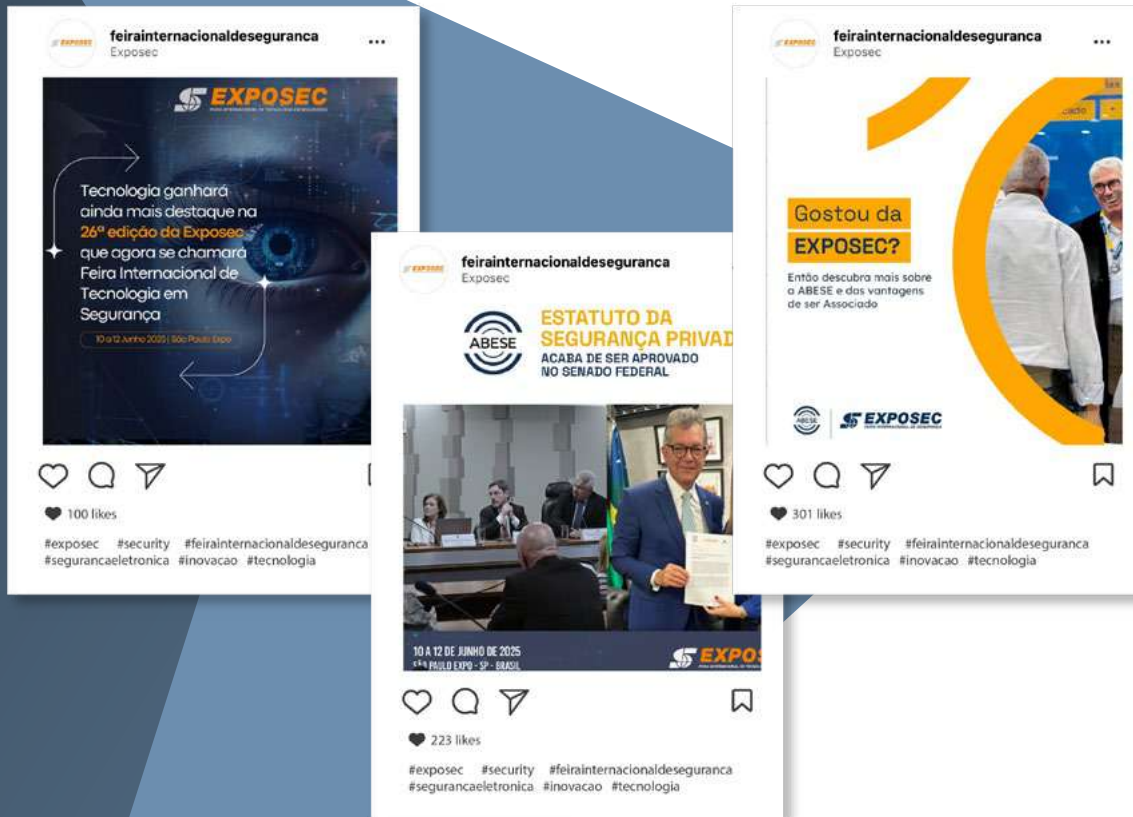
feirainternacionaldeseguranca
Exposec
...

EXPOSEC

Tecnologia ganhará ainda mais destaque na 26ª edição da Exposec que agora se chamará Feira Internacional de Tecnologia em Segurança

10 a 12 Junho 2025 | São Paulo Expo

100 likes

#exposec #security #feirainternacionaldeseguranca #segurancaeletronica #inovacao #tecnologia

feirainternacionaldeseguranca
Exposec

ABESE

ESTATUTO DA SEGURANÇA PRIVAD

ACABA DE SER APROVADO NO SENADO FEDERAL

10 A 12 DE JUNHO DE 2025
SÃO PAULO EXPO - SP - BRASIL

EXPOS

223 likes

#exposec #security #feirainternacionaldeseguranca #segurancaeletronica #inovacao #tecnologia

feirainternacionaldeseguranca
Exposec
...

Gostou da
EXPOSEC?

Então descubra mais sobre a ABESE e das vantagens de ser Associado

EXPOSEC

301 likes

#exposec #security #feirainternacionaldeseguranca #segurancaeletronica #inovacao #tecnologia